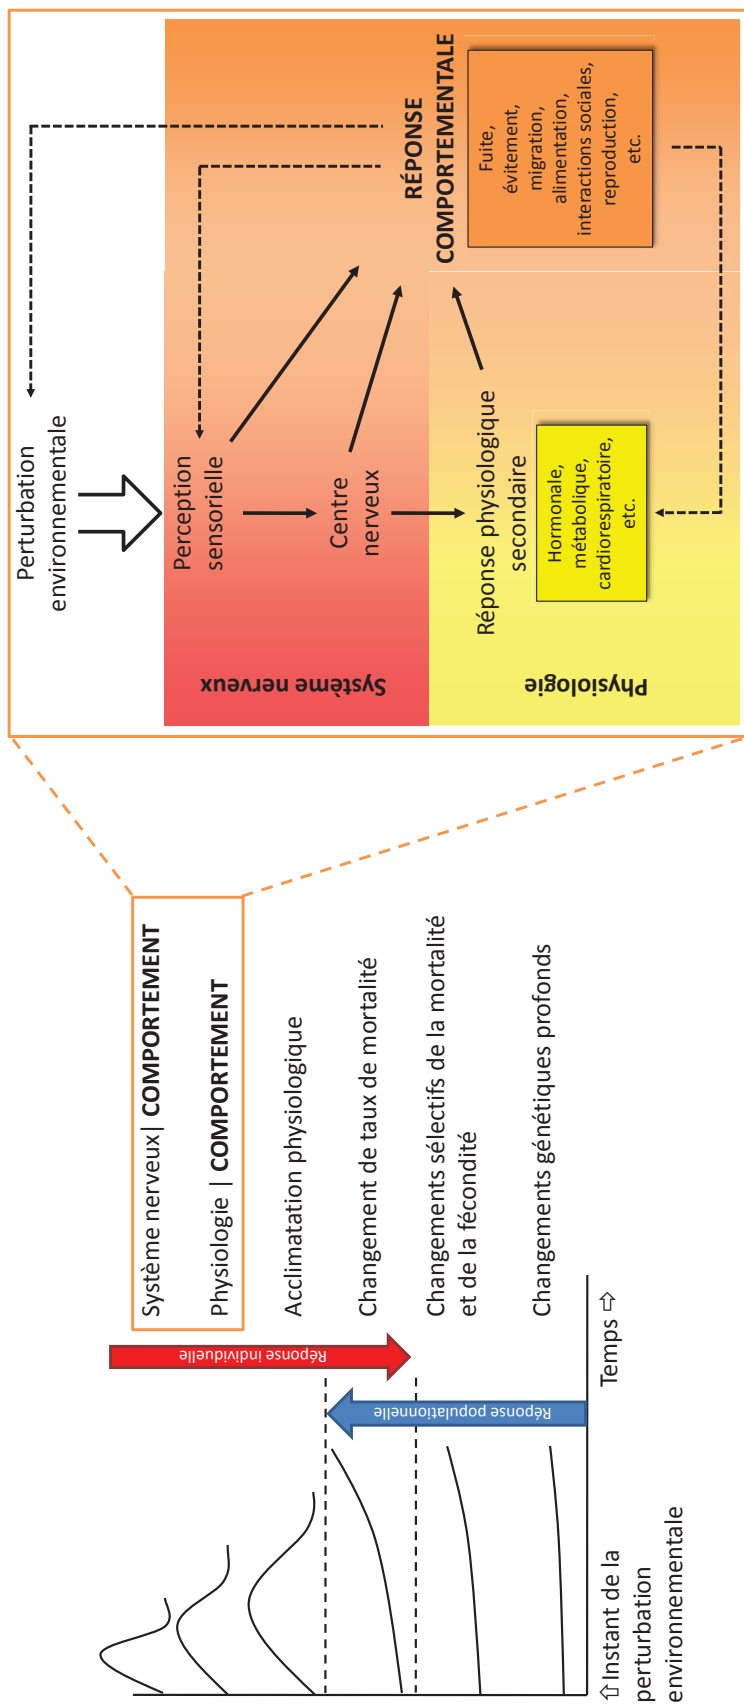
Perturbation environnementale

Perception sensorielle

Centre nerveux

Réponse physiologique secondaire

Hormonale, métabolique, cardiorespiratoire, etc.

RÉPONSE COMPORTEMENTALE

Fuite, évitement, migration, alimentation, interactions sociales, reproduction, etc.

Système nerveux

Physiologie

Système nerveux| COMPORTEMENT

Physiologie | COMPORTEMENT

Acclimatation physiologique

Changement de taux de mortalité

Changements sélectifs de la mortalité et de la fécondité

Changements génétiques profonds

Réponse individuelle

Réponse populationnelle

Temps ⇨

⇧Instant de la perturbation environnementale